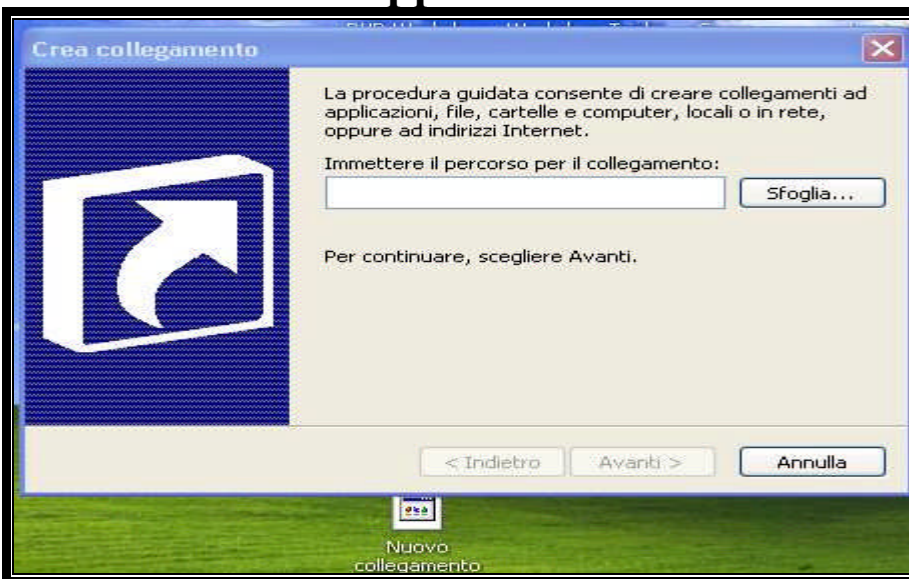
Crea collegamento

La procedura guidata consente di creare collegamenti ad applicazioni, file, cartelle e computer, locali o in rete, oppure ad indirizzi Internet.

Immettere il percorso per il collegamento:

Sfoglia...

Per continuare, scegliere Avanti.

< Indietro

Avanti >

Annulla

Nuovo collegamento